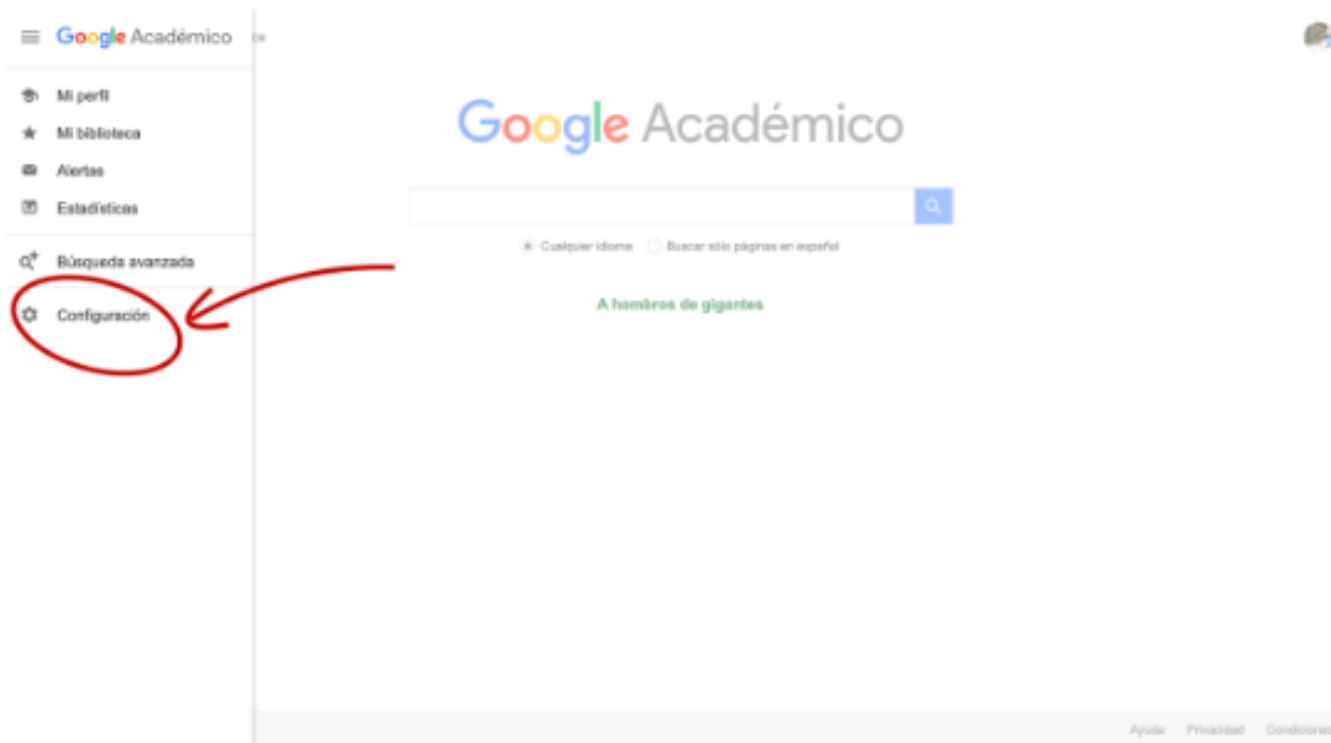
Google Académico

Mi perfil
Mi biblioteca
Alertas
Estadísticas
Búsqueda avanzada
Configuración

Google Académico

Cualquier idioma Buscar sólo páginas en español

A hombros de gigantes

Ayuda Privacidad Condiciones